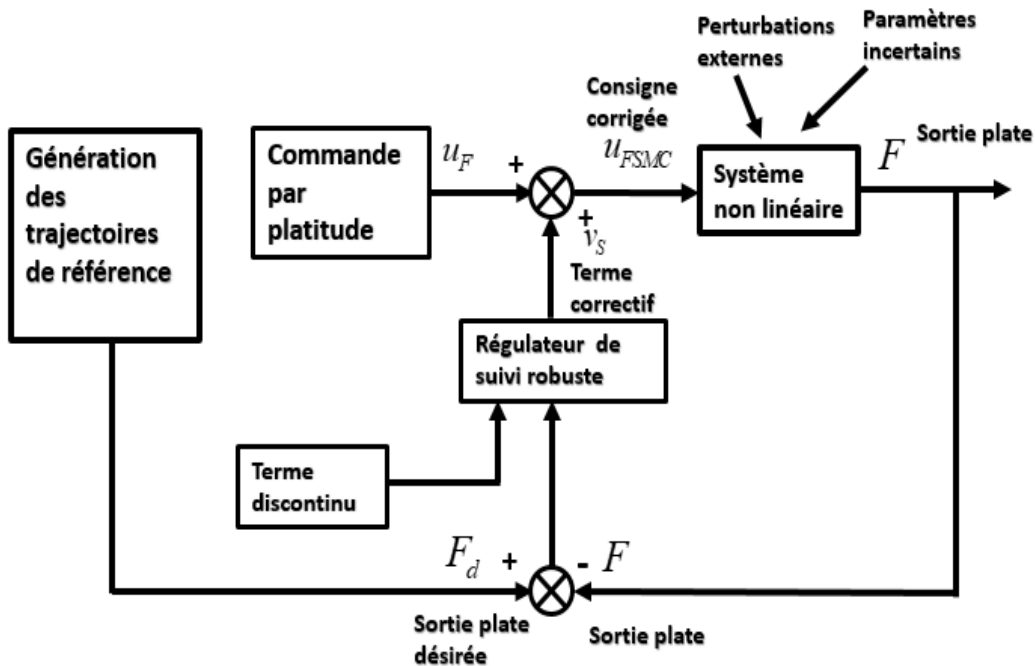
Perturbations externes

Paramètres incertains

Consigne corrigée

Génération des trajectoires de référence

Commande par platitude

$u_F$

+

$u_{FSMC}$

Système non linéaire

$F$

Sortie plate

+

$v_S$

Terme correctif

Régulateur de suivi robuste

Terme discontinu

$F_d$

+

-

$F$

Sortie plate désirée

Sortie plate